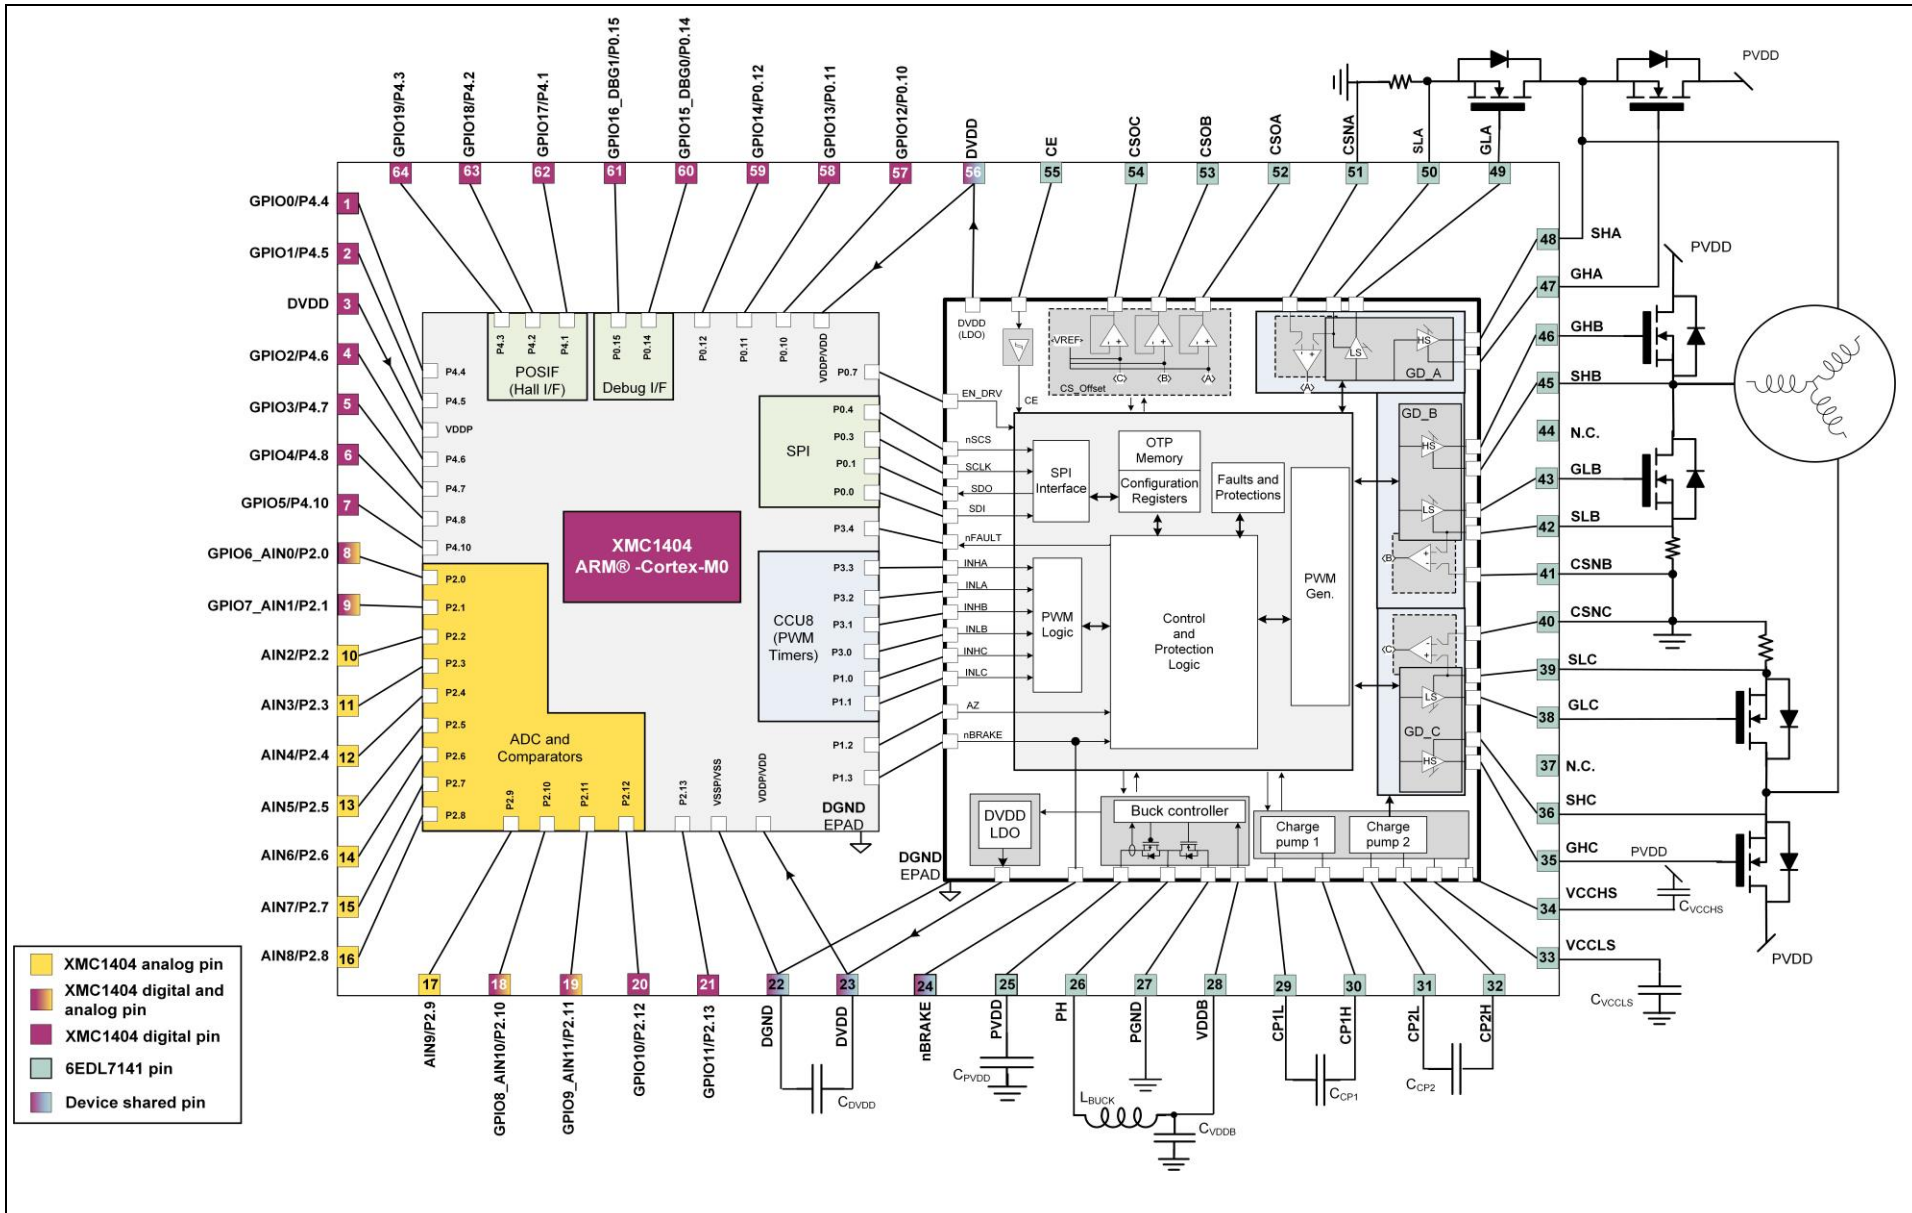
GPIO19/P4.3 GPIO18/P4.2 GPIO17/P4.1 GPIO16_DBG1/P0.15 GPIO15_DBG0/P0.14 GPIO14/P0.12 GPIO13/P0.11 GPIO12/P0.10 DVDD CE CSOC CSOB CSOA CSNA SLA GLA PVDD

64 63 62 61 60 59 58 57 56 55 54 53 52 51 50 49

GPIO0/P4.4 1
GPIO1/P4.5 2
DVDD 3
GPIO2/P4.6 4
GPIO3/P4.7 5
GPIO4/P4.8 6
GPIO5/P4.10 7
GPIO6_AIN0/P2.0 8
GPIO7_AIN1/P2.1 9
AIN2/P2.2 10
AIN3/P2.3 11
AIN4/P2.4 12
AIN5/P2.5 13
AIN6/P2.6 14
AIN7/P2.7 15
AIN8/P2.8 16

P4.4 P4.5 VDDP P4.6 P4.7 P4.8 P4.10 P2.0 P2.1 P2.2 P2.3 P2.4 P2.5 P2.6 P2.7 P2.8

P4.3 P4.2 P4.1 POSIF (Hall I/F) P0.15 P0.14 Debug I/F P0.12 P0.11 P0.10 VDDP/VDD P0.7

SPI P0.4 P0.3 P0.1 P0.0 P3.4

XMC1404 ARM® -Cortex-M0

CCU8 (PWM Timers) P3.3 P3.2 P3.1 P3.0 P1.0 P1.1 P1.2 P1.3

ADC and Comparators P2.9 P2.10 P2.11 P2.12 P2.13 VSSP/VSS VDDP/VDD DGND EPAD

DVDD (LDO) EN_DRV CE nSCS SCLK SDO SDI nFAULT INHA INLA INHB INLB INHC INLC AZ nBRAKE

VREF CS_Offset (C) (B) (A)

SPI Interface OTP Memory Configuration Registers Faults and Protections

PWM Logic Control and Protection Logic PWM Gen.

(A) LS HS GD_A
GD_B HS LS (B)
(C) LS GD_C HS

DVDD LDO Buck controller Charge pump 1 Charge pump 2

DGND EPAD

48 SHA
47 GHA
46 GHB
45 SHB
44 N.C.
43 GLB
42 SLB
41 CSNB
40 CSNC
39 SLC
38 GLC
37 N.C.
36 SHC
35 GHC
34 VCCHS
33 VCCLS

PVDD PVDD $C_{VCCHS}$ $C_{VCCLS}$ PVDD

17 18 19 20 21 22 23 24 25 26 27 28 29 30 31 32

AIN9/P2.9 GPIO8_AIN10/P2.10 GPIO9_AIN11/P2.11 GPIO10/P2.12 GPIO11/P2.13 DGND DVDD nBRAKE PVDD PH PGND VDDB CP1L CP1H CP2L CP2H

$C_{DVDD}$ $C_{PVDD}$ $L_{BUCK}$ $C_{VDDB}$ $C_{CP1}$ $C_{CP2}$

XMC1404 analog pin
XMC1404 digital and analog pin
XMC1404 digital pin
6EDL7141 pin
Device shared pin